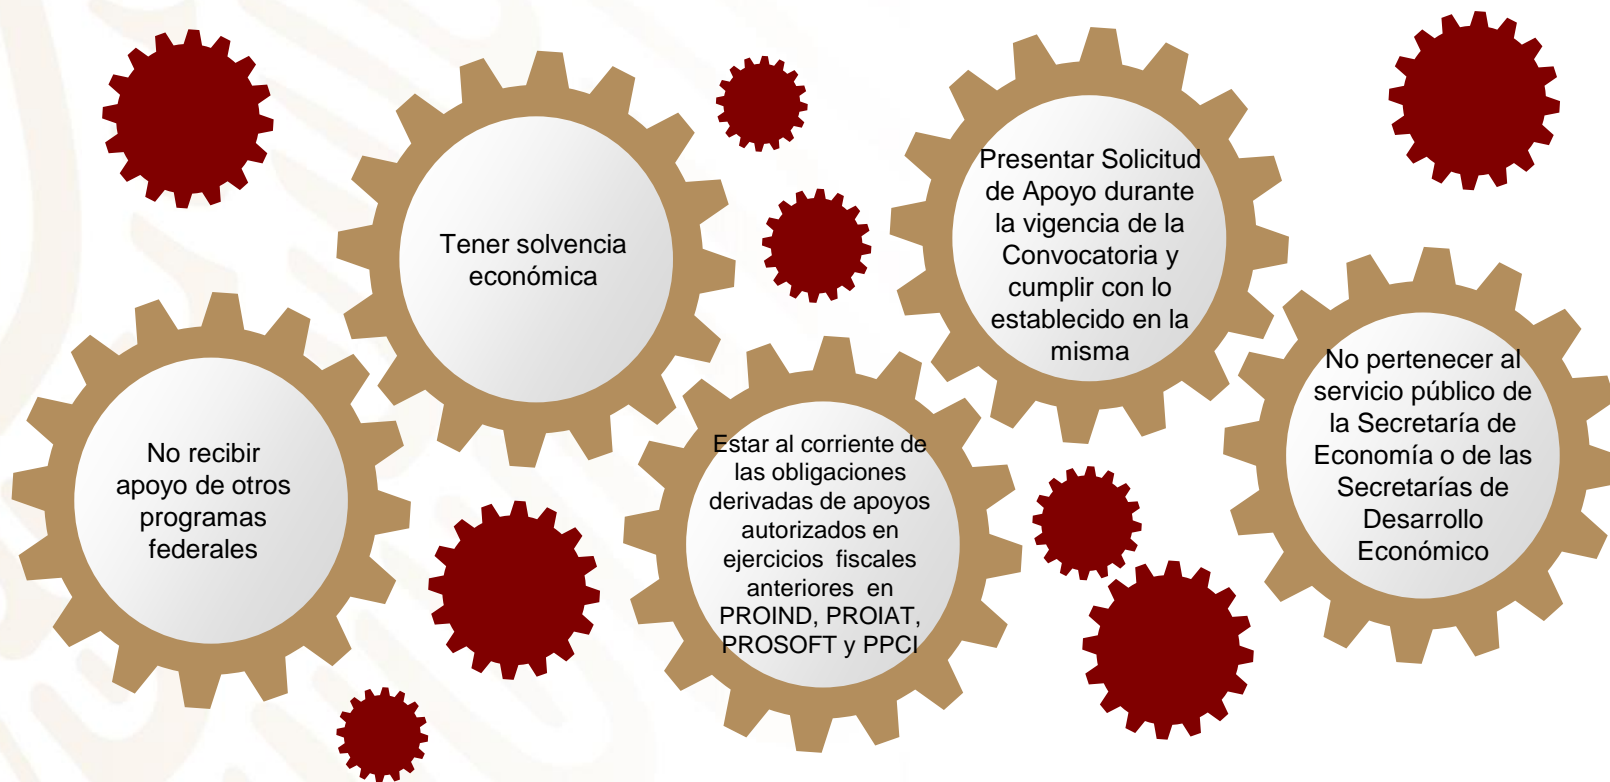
Tener solvencia económica

Presentar Solicitud de Apoyo durante la vigencia de la Convocatoria y cumplir con lo establecido en la misma

No recibir apoyo de otros programas federales

Estar al corriente de las obligaciones derivadas de apoyos autorizados en ejercicios fiscales anteriores en PROIND, PROIAT, PROSOFT y PPCI

No pertenecer al servicio público de la Secretaría de Economía o de las Secretarías de Desarrollo Económico